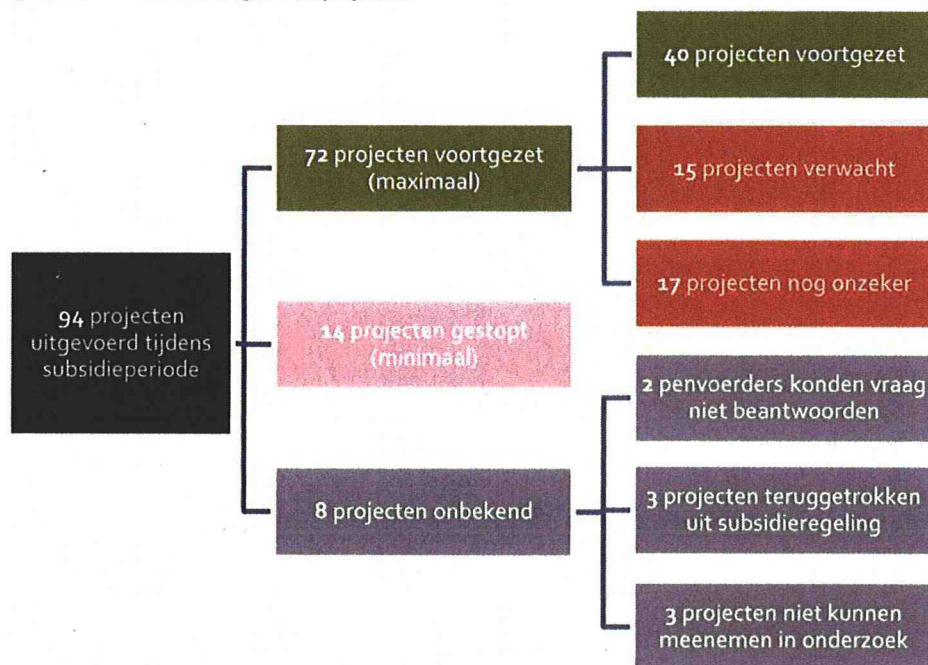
94 projecten uitgevoerd tijdens subsidieperiode

72 projecten voortgezet (maximaal)

14 projecten gestopt (minimaal)

8 projecten onbekend

40 projecten voortgezet

15 projecten verwacht

17 projecten nog onzeker

2 penvoerders konden vraag niet beantwoorden

3 projecten teruggetrokken uit subsidieregeling

3 projecten niet kunnen meenemen in onderzoek